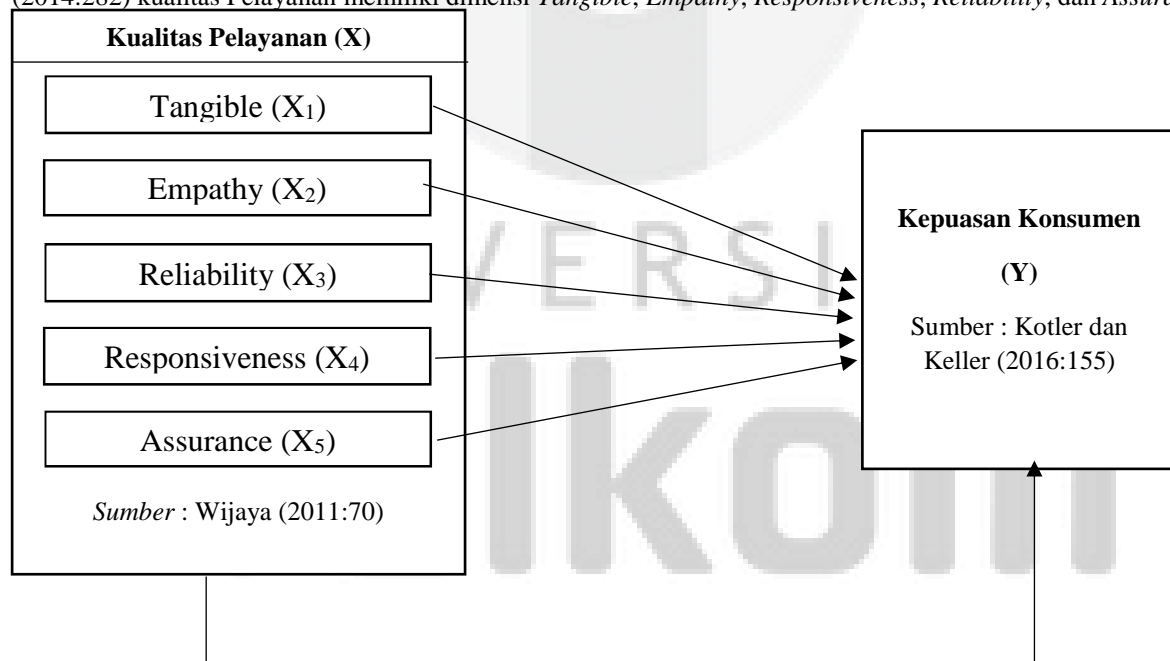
(2014:282) kualitas Pelayanan memiliki dimensi *Tangible*, *Empathy*, *Responsiveness*, *Reliability*, dan *Assura*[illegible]

**Kualitas Pelayanan (X)**

Tangible ($X_1$)

Empathy ($X_2$)

Reliability ($X_3$)

Responsiveness ($X_4$)

Assurance ($X_5$)

*Sumber* : Wijaya (2011:70)

**Kepuasan Konsumen**

**(Y)**

Sumber : Kotler dan Keller (2016:155)

VERSI

Ikom